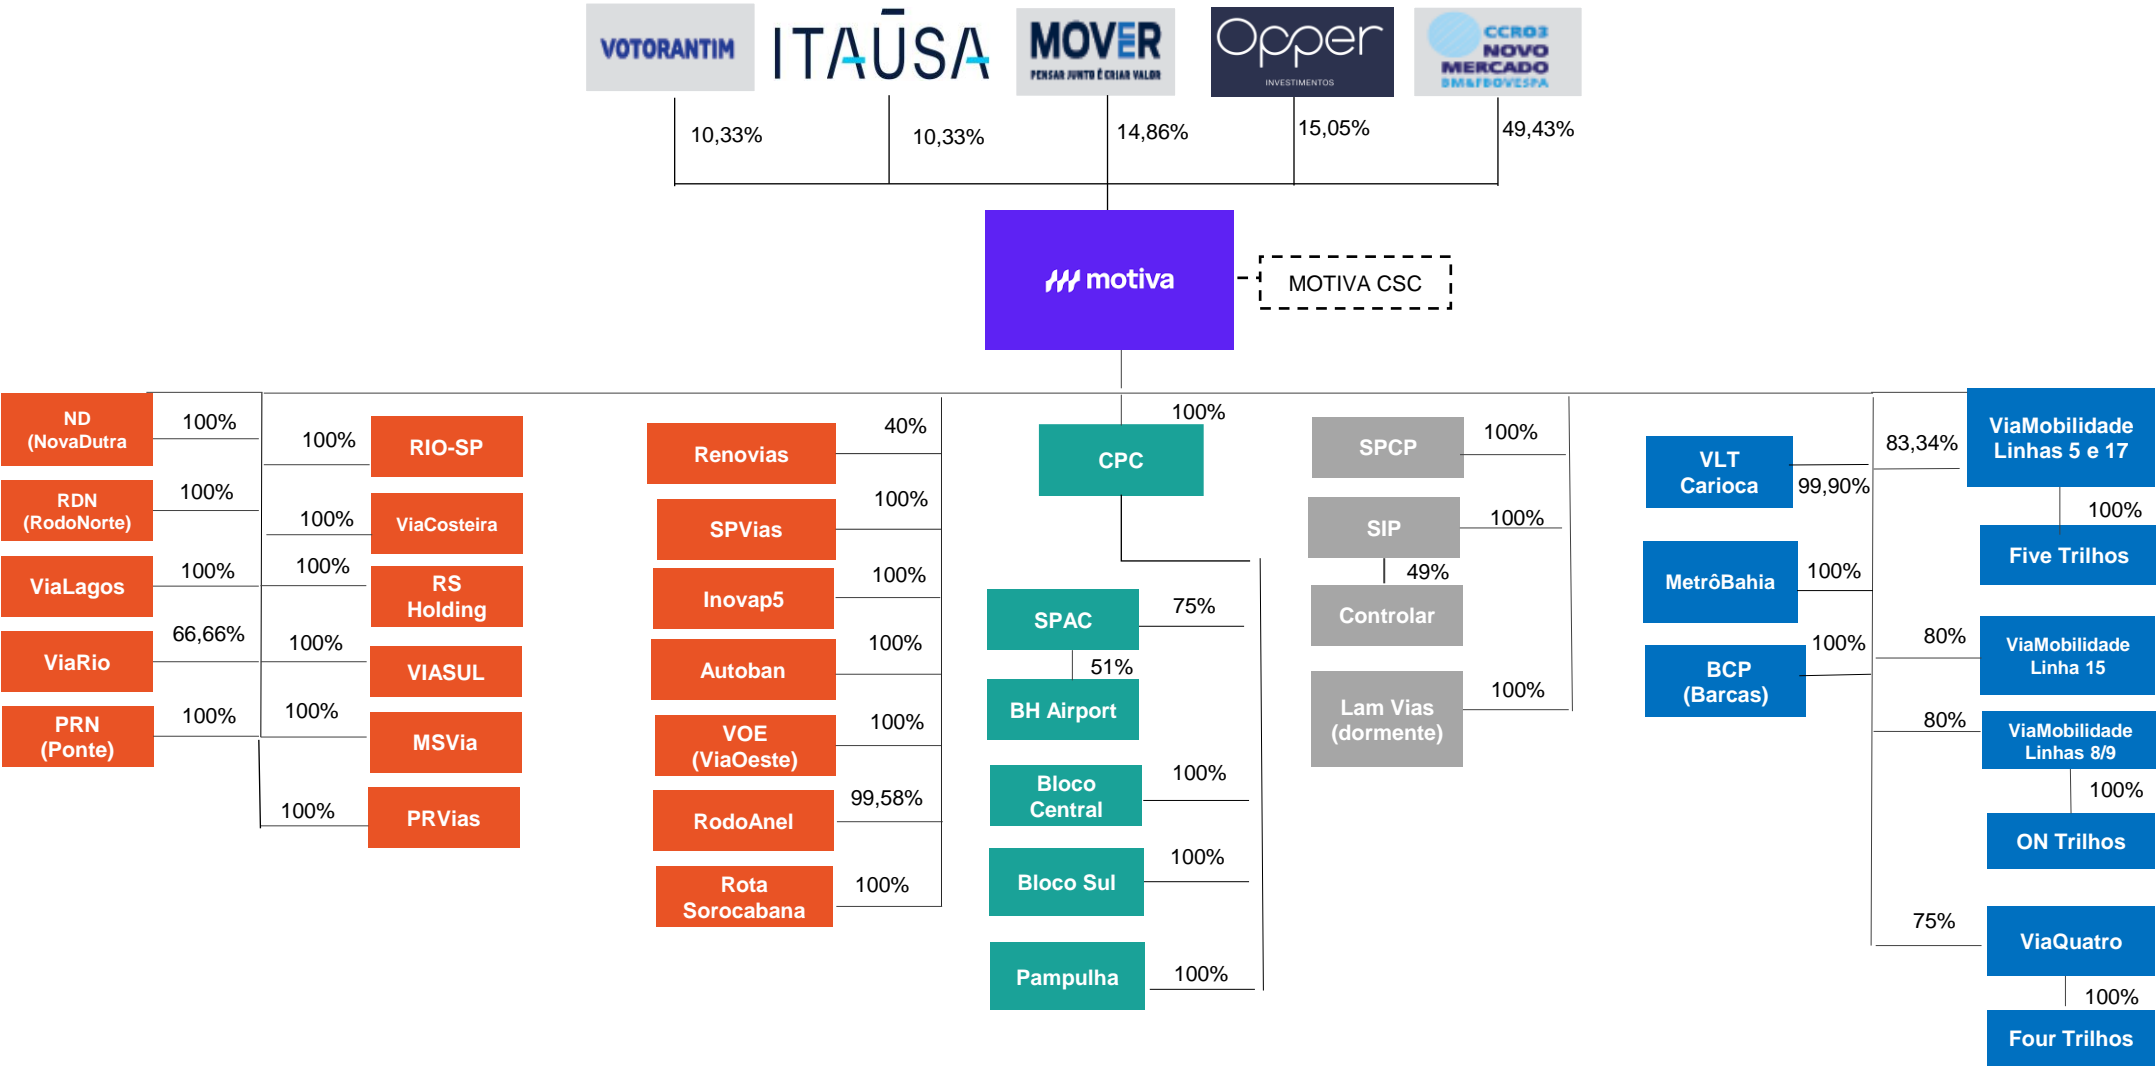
VOTORANTIM
ITAÚSA
MOVER
PENSAR JUNTO É CRIAR VALOR
Opper
INVESTIMENTOS
CCRO3
NOVO MERCADO
BM&FBOVESPA

10,33%
10,33%
14,86%
15,05%
49,43%

motiva
MOTIVA CSC

ND (NovaDutra
100%
RDN (RodoNorte)
100%
ViaLagos
100%
ViaRio
66,66%
PRN (Ponte)
100%

100%
RIO-SP
100%
ViaCosteira
100%
RS Holding
100%
VIASUL
100%
MSVia
100%
PRVias

Renovias
40%
SPVias
100%
Inovap5
100%
Autoban
100%
VOE (ViaOeste)
100%
RodoAnel
99,58%
Rota Sorocabana
100%

100%
CPC
SPAC
75%
51%
BH Airport
Bloco Central
100%
Bloco Sul
100%
Pampulha
100%

SPCP
100%
SIP
100%
49%
Controlar
Lam Vias (dormente)
100%

VLT Carioca
99,90%
MetrôBahia
100%
BCP (Barcas)
100%

83,34%
ViaMobilidade Linhas 5 e 17
100%
Five Trilhos
80%
ViaMobilidade Linha 15
80%
ViaMobilidade Linhas 8/9
100%
ON Trilhos
75%
ViaQuatro
100%
Four Trilhos